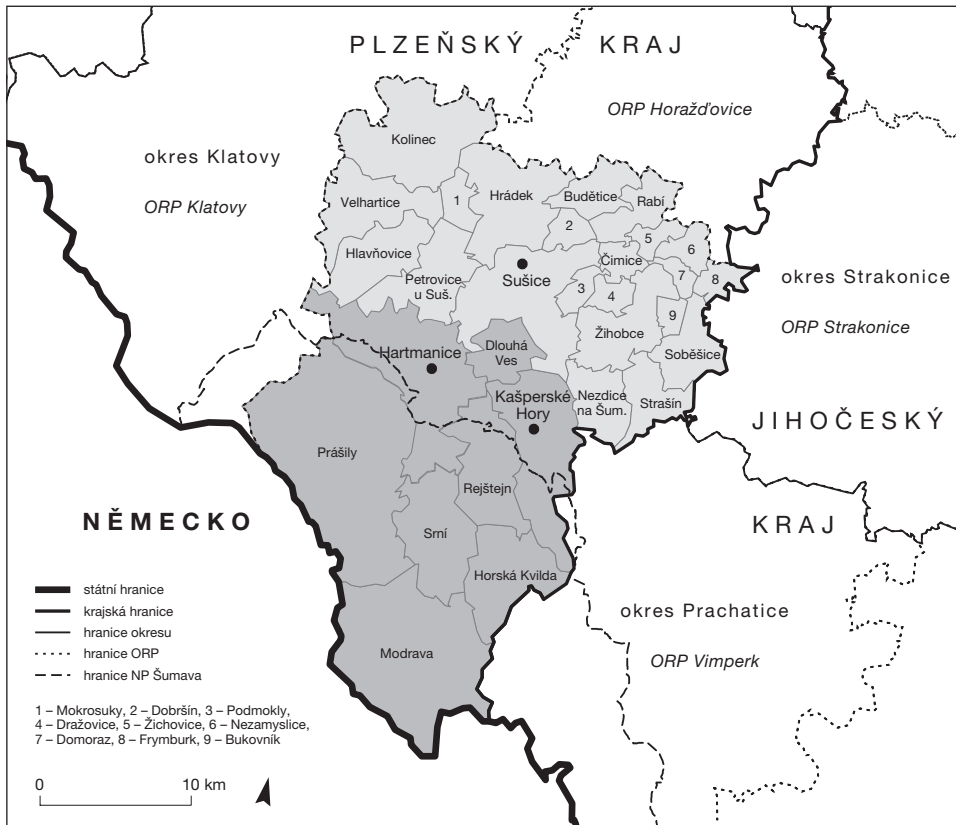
PLZEŇSKÝ KRAJ

ORP Horažďovice

okres Klatovy

ORP Klatovy

Kolinec

Velhartice

1

Hrádek

Budětice

Rabí

2

5

6

Hlavňovice

Sušice

Čimice

7

8

Petrovice u Suš.

3

4

okres Strakonice

9

ORP Strakonice

Žihobce

Hartmanice

Dlouhá Ves

Soběšice

Kašperské Hory

Nezdice na Šum.

Strašín

JIHOČESKÝ

Prášily

Rejštejn

NĚMECKO

KRAJ

Srní

Horská Kvilda

státní hranice

krajská hranice

hranice okresu

hranice ORP

hranice NP Šumava

okres Prachatice

ORP Vimperk

Modrava

1 – Mokrosuky, 2 – Dobršín, 3 – Podmokly, 4 – Dražovice, 5 – Žichovice, 6 – Nezamyslice, 7 – Domoraz, 8 – Frymburk, 9 – Bukovník

0

10 km